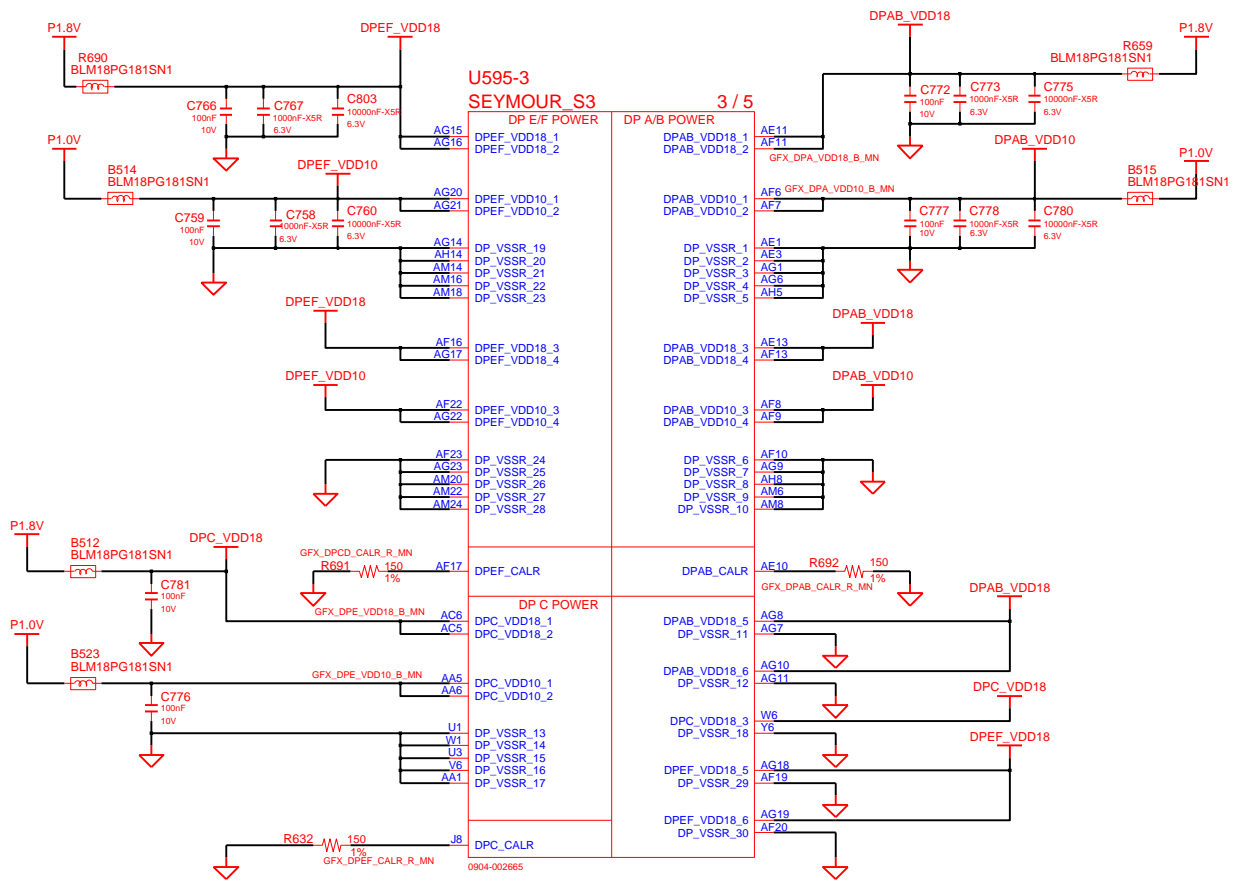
P1.8V
R690
BLM18PG181SN1
DPEF_VDD18
C766
100nF
10V
C767
1000nF-X5R
6.3V
C803
10000nF-X5R
6.3V
U595-3
SEYMOUR_S3
3 / 5
DP E/F POWER
DP A/B POWER
AG15
AG16
DPEF_VDD18_1
DPEF_VDD18_2
DPAB_VDD18_1
DPAB_VDD18_2
AE11
AF11
GFX_DPA_VDD18_B_MN
DPAB_VDD18
C772
100nF
10V
C773
1000nF-X5R
6.3V
C775
10000nF-X5R
6.3V
R659
BLM18PG181SN1
P1.8V
P1.0V
B514
BLM18PG181SN1
DPEF_VDD10
C759
100nF
10V
C758
1000nF-X5R
6.3V
C760
10000nF-X5R
6.3V
AG20
AG21
DPEF_VDD10_1
DPEF_VDD10_2
DPAB_VDD10_1
DPAB_VDD10_2
AF6
AF7
GFX_DPA_VDD10_B_MN
DPAB_VDD10
C777
100nF
10V
C778
1000nF-X5R
6.3V
C780
10000nF-X5R
6.3V
B515
BLM18PG181SN1
P1.0V
AG14
AH14
AM14
AM16
AM18
DP_VSSR_19
DP_VSSR_20
DP_VSSR_21
DP_VSSR_22
DP_VSSR_23
DP_VSSR_1
DP_VSSR_2
DP_VSSR_3
DP_VSSR_4
DP_VSSR_5
AE1
AE3
AG1
AG6
AH5
DPEF_VDD18
AF16
AG17
DPEF_VDD18_3
DPEF_VDD18_4
DPAB_VDD18_3
DPAB_VDD18_4
AE13
AF13
DPAB_VDD18
DPEF_VDD10
AF22
AG22
DPEF_VDD10_3
DPEF_VDD10_4
DPAB_VDD10_3
DPAB_VDD10_4
AF8
AF9
DPAB_VDD10
AF23
AG23
AM20
AM22
AM24
DP_VSSR_24
DP_VSSR_25
DP_VSSR_26
DP_VSSR_27
DP_VSSR_28
DP_VSSR_6
DP_VSSR_7
DP_VSSR_8
DP_VSSR_9
DP_VSSR_10
AF10
AG9
AH8
AM6
AM8
P1.8V
B512
BLM18PG181SN1
DPC_VDD18
C781
100nF
10V
GFX_DPCD_CALR_R_MN
R691
150
1%
AF17
DPEF_CALR
DPAB_CALR
AE10
R692
150
1%
GFX_DPAB_CALR_R_MN
DPAB_VDD18
DP C POWER
GFX_DPE_VDD18_B_MN
AC6
AC5
DPC_VDD18_1
DPC_VDD18_2
DPAB_VDD18_5
DPC_VSSR_11
AG8
AG7
P1.0V
B523
BLM18PG181SN1
DPAB_VDD18_6
DPC_VSSR_12
AG10
AG11
GFX_DPE_VDD10_B_MN
AA5
AA6
DPC_VDD10_1
DPC_VDD10_2
DPC_VDD18
C776
100nF
10V
DPC_VDD18_3
DPC_VSSR_18
W6
Y6
DPEF_VDD18
U1
W1
U3
V6
AA1
DP_VSSR_13
DP_VSSR_14
DP_VSSR_15
DP_VSSR_16
DP_VSSR_17
DPEF_VDD18_5
DPC_VSSR_29
AG18
AF19
DPEF_VDD18_6
DPC_VSSR_30
AG19
AF20
R632
150
1%
GFX_DPEF_CALR_R_MN
J8
DPC_CALR
0904-002665